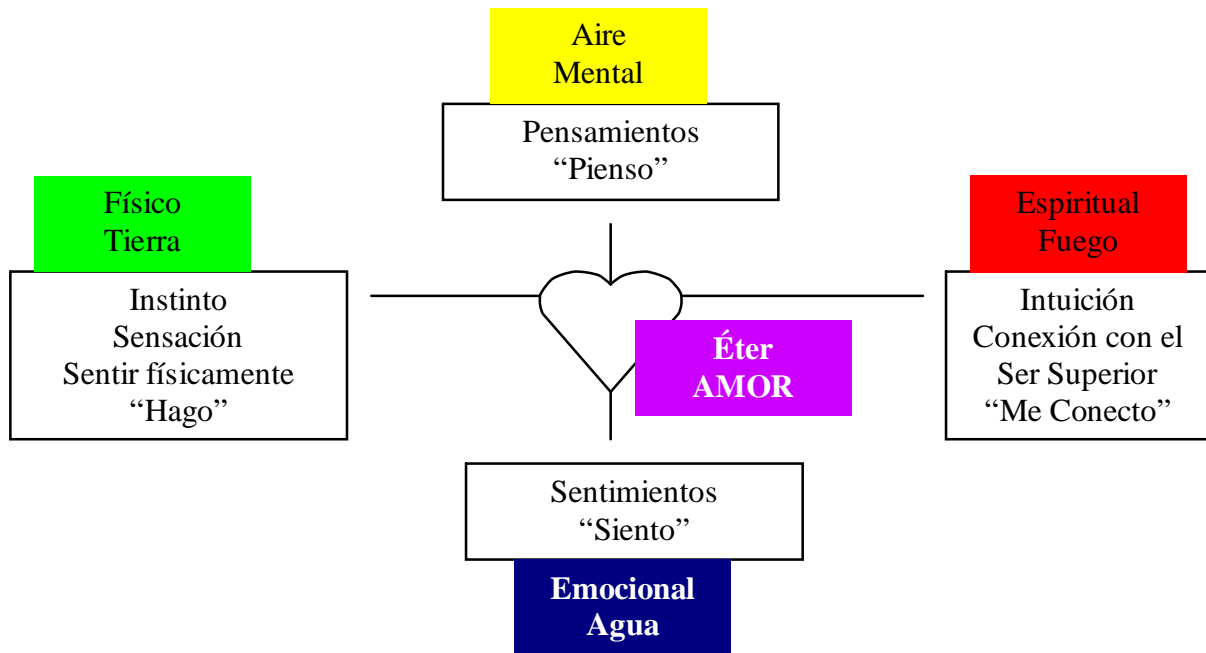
Aire
Mental

Pensamientos
“Pienso”

Físico
Tierra

Instinto
Sensación
Sentir físicamente
“Hago”

Espiritual
Fuego

Intuición
Conexión con el
Ser Superior
“Me Conecto”

Éter
AMOR

Sentimientos
“Siento”

Emocional
Agua